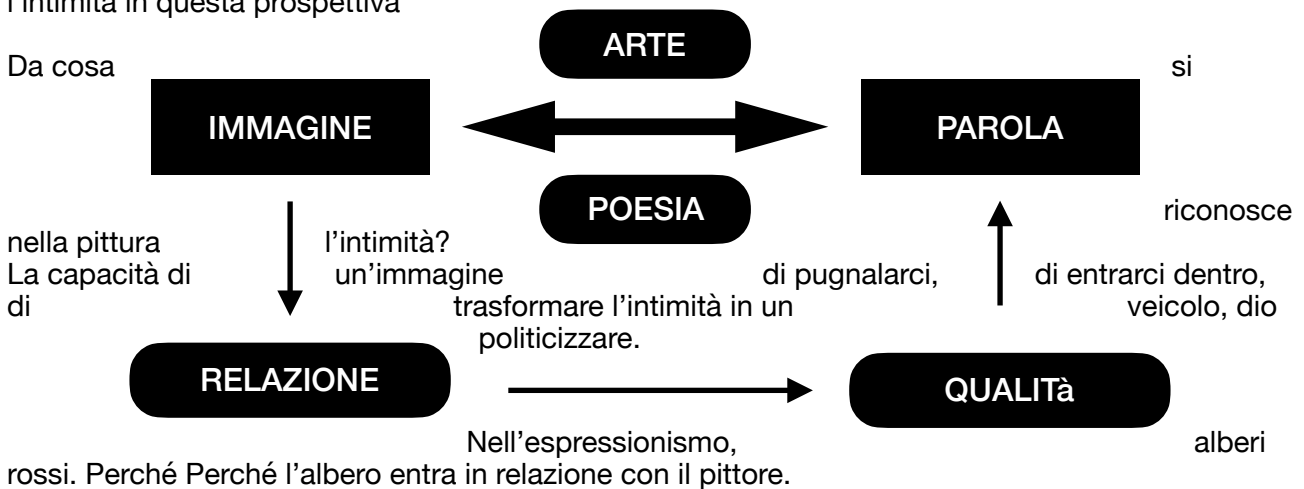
l'intimità in questa prospettiva

ARTE

Da cosa si

IMMAGINE

PAROLA

POESIA

riconosce nella pittura l'intimità?
La capacità di un'immagine di pugnalarci, di entrarci dentro, di trasformare l'intimità in un veicolo, dio politicizzare.

RELAZIONE

QUALITà

Nell'espressionismo, alberi rossi. Perché Perché l'albero entra in relazione con il pittore.